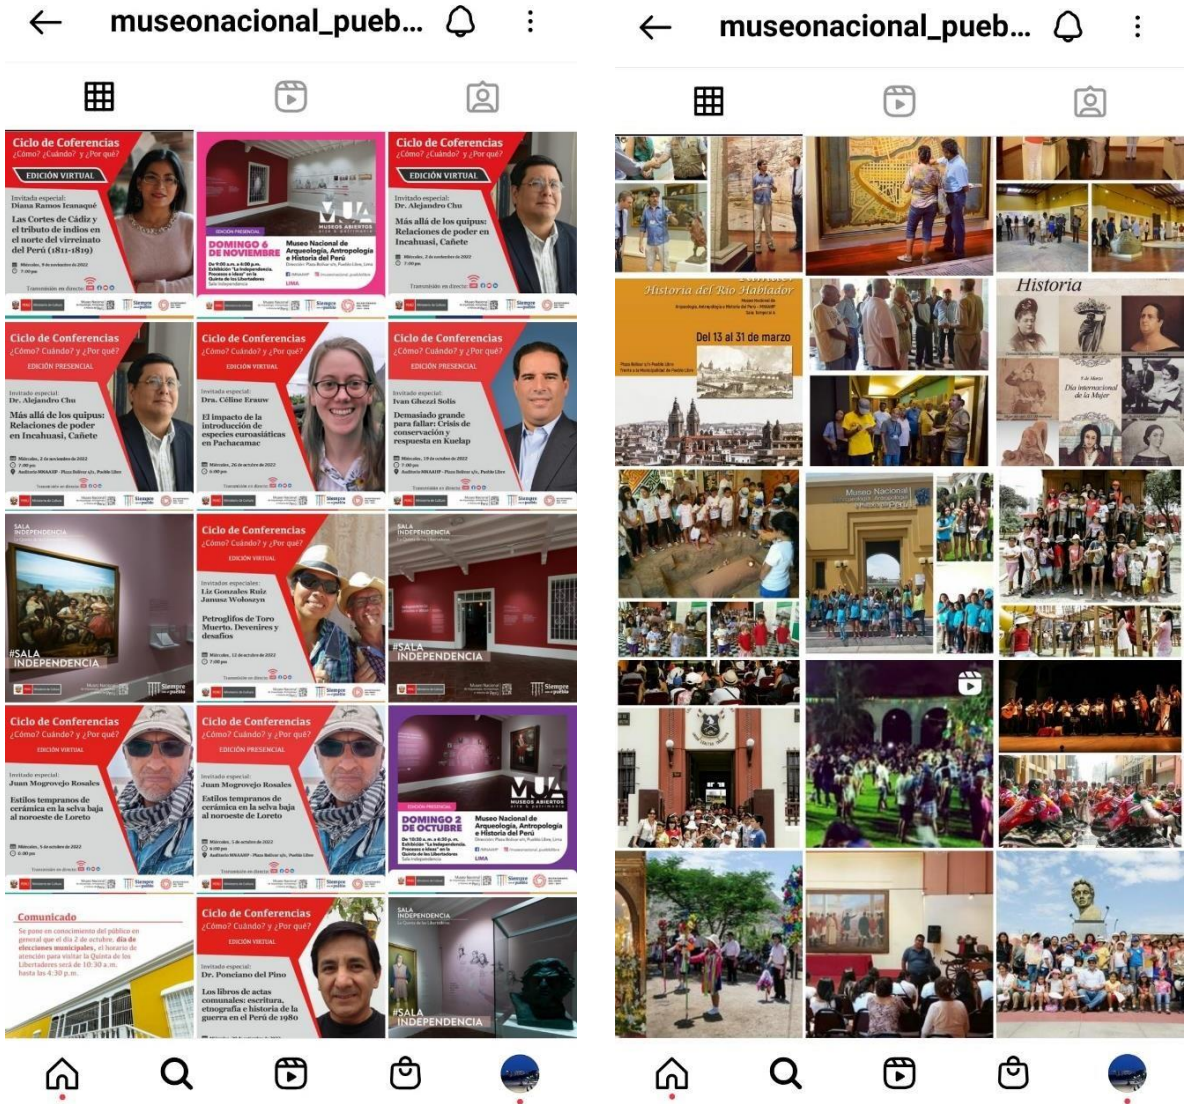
museonacional_pueb...

Ciclo de Coferencias
¿Cómo? ¿Cuándo? y ¿Por qué?
EDICIÓN VIRTUAL
Invitada especial:
Diana Ramos Icanaqué
Las Cortes de Cádiz y el tributo de indios en el norte del virreinato del Perú (1811-1819)

MUA
MUSEOS ABIERTOS
DOMINGO 6 DE NOVIEMBRE
Museo Nacional de Arqueología, Antropología e Historia del Perú
LIMA

Ciclo de Coferencias
¿Cómo? ¿Cuándo? y ¿Por qué?
EDICIÓN VIRTUAL
Invitado especial:
Dr. Alejandro Chu
Más allá de los quipus: Relaciones de poder en Incahuasi, Cañete

Ciclo de Conferencias
¿Cómo? Cuándo? y ¿Por qué?
EDICIÓN PRESENCIAL
Invitado especial:
Dr. Alejandro Chu
Más allá de los quipus: Relaciones de poder en Incahuasi, Cañete

Ciclo de Conferencias
¿Cómo? Cuándo? y ¿Por qué?
EDICIÓN VIRTUAL
Invitada especial:
Dra. Céline Erauw
El impacto de la introducción de especies euroasiáticas en Pachacamac

Ciclo de Conferencias
¿Cómo? Cuándo? y ¿Por qué?
EDICIÓN PRESENCIAL
Invitado especial:
Ivan Ghezzi Solís
Demasiado grande para fallar: Crisis de conservación y respuesta en Kuelap

SALA INDEPENDENCIA
#SALA INDEPENDENCIA

Ciclo de Conferencias
¿Cómo? Cuándo? y ¿Por qué?
EDICIÓN VIRTUAL
Invitados especiales:
Liz Gonzales Ruiz
Janusz Wołoszyn
Petroglifos de Toro Muerto. Devenires y desafíos

SALA INDEPENDENCIA
#SALA INDEPENDENCIA

Ciclo de Conferencias
¿Cómo? Cuándo? y ¿Por qué?
EDICIÓN VIRTUAL
Invitado especial:
Juan Mogrovejo Rosales
Estilos tempranos de cerámica en la selva baja al noroeste de Loreto

Ciclo de Conferencias
¿Cómo? Cuándo? y ¿Por qué?
EDICIÓN PRESENCIAL
Invitado especial:
Juan Mogrovejo Rosales
Estilos tempranos de cerámica en la selva baja al noroeste de Loreto

MUA
MUSEOS ABIERTOS
DOMINGO 2 DE OCTUBRE
Museo Nacional de Arqueología, Antropología e Historia del Perú
LIMA

Comunicado
Se pone en conocimiento del público en general que el día 2 de octubre, día de elecciones municipales, el horario de atención para visitar la Quinta de los Libertadores será de 10:30 a.m. hasta las 4:30 p.m.

Ciclo de Conferencias
¿Cómo? Cuándo? y ¿Por qué?
EDICIÓN VIRTUAL
Invitado especial:
Dr. Ponciano del Pino
Los libros de actas comunales: escritura, etnografía e historia de la guerra en el Perú de 1980

SALA INDEPENDENCIA
#SALA INDEPENDENCIA

museonacional_pueb...

Historia del Rio Hablador
Del 13 al 31 de marzo

Historia
Día internacional de la Mujer

Museo Nacional